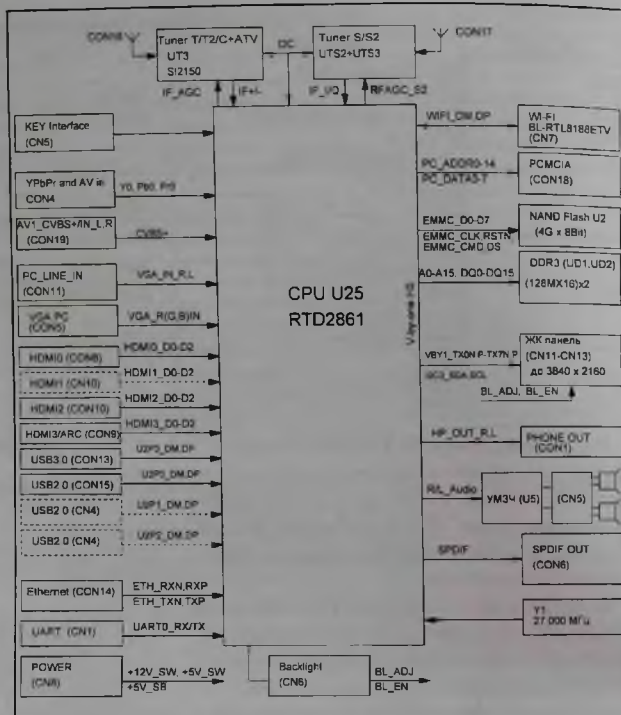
CON16
Tuner T/T2/C+ATV
UT3
SI2150
DC
Tuner S/S2
UTS2+UTS3
CON17
IF_AGC
IF+/-
IF_I/Q
RFAGC_S2

KEY Interface
(CN5)

YPbPr and AV in
CON4
Y0, Pb0, Pr0

AV1_CVBS+/N_L,R
(CON19)
CVBS+

PC_LINE_IN
(CON11)
VGA_IN_R,L

VGA PC
(CON5)
VGA_R(G,B)IN

HDMI0 (CON8)
HDMI0_D0-D2
HDMI1 (CON10)
HDMI1_D0-D2
HDMI2 (CON10)
HDMI2_D0-D2
HDMI3/ARC (CON9)
HDMI3_D0-D2
USB3.0 (CON13)
U2P0_DM,DP
USB2.0 (CON15)
U2P0_DM,DP
USB2.0 (CN4)
U3P1_DM,DP
USB2.0 (CN4)
U2P2_DM,DP

Ethernet (CON14)
ETH_RXN,RXP
ETH_TXN,TXP

UART (CN1)
UART0_RX/TX

POWER
(CN8)
+12V_SW, +5V_SW
+5V_SB

Backlight
(CN6)
BL_ADJ
BL_EN

CPU U25
RTD2861

V-byone HS

WIFI_DM,DP
Wi-Fi
BL-RTL8188ETV
(CN7)

PC_ADDR0-14
PC_DATA3-7
PCMCIA
(CON18)

EMMC_D0-D7
EMMC_CLK,RSTN
EMMC_CMD,DS
NAND Flash U2
(4G x 8Bit)

A0-A15, DQ0-DQ15
DDR3 (UD1,UD2)
(128MX16)x2

VBY1_TX0N P-TX7N P
I2C3_SDA,SCL
ЖК панель
(CN11-CN13)
до 3840 x 2160
BL_ADJ, BL_EN

HP_OUT_R,L
PHONE OUT
(CON1)

R/L_Audio
УМЗЧ (U5)
(CN5)

SPDIF
SPDIF OUT
(CON6)

Y1
27.000 МГц